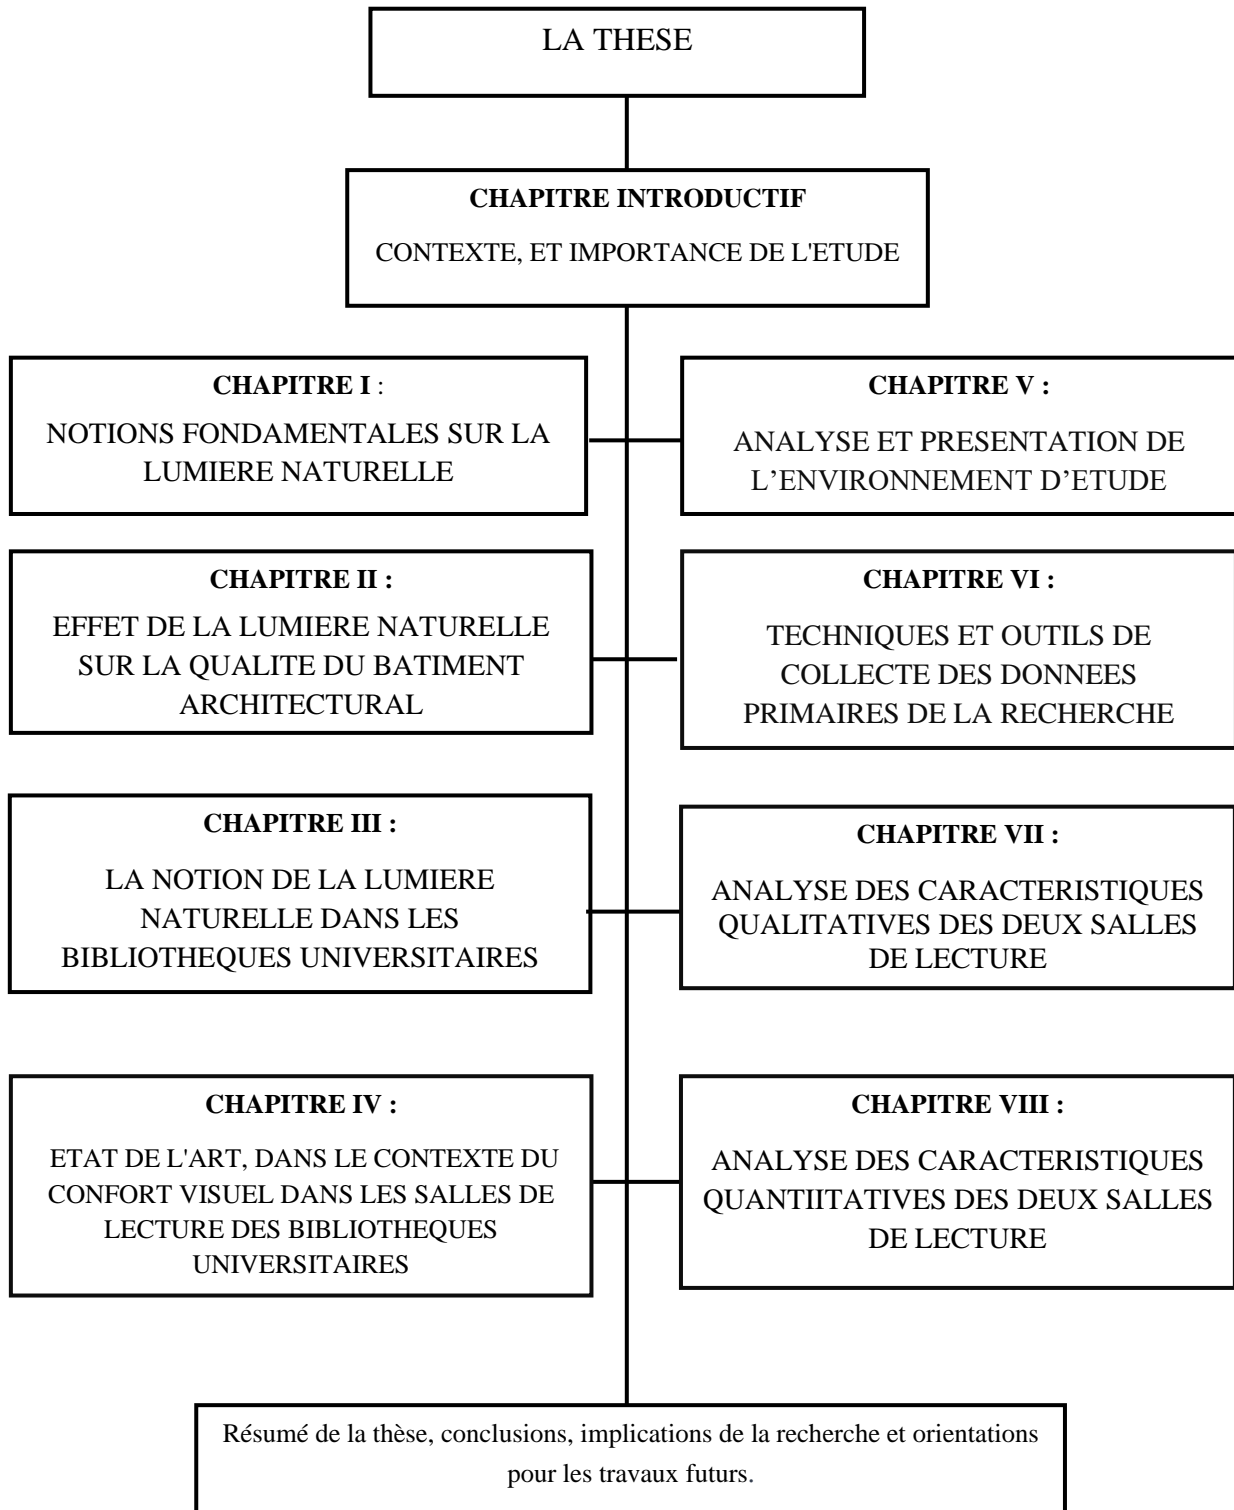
LA THESE

CHAPITRE INTRODUCTIF

CONTEXTE, ET IMPORTANCE DE L'ETUDE

CHAPITRE I :

NOTIONS FONDAMENTALES SUR LA LUMIERE NATURELLE

CHAPITRE V :

ANALYSE ET PRESENTATION DE L'ENVIRONNEMENT D'ETUDE

CHAPITRE II :

EFFET DE LA LUMIERE NATURELLE SUR LA QUALITE DU BATIMENT ARCHITECTURAL

CHAPITRE VI :

TECHNIQUES ET OUTILS DE COLLECTE DES DONNEES PRIMAIRES DE LA RECHERCHE

CHAPITRE III :

LA NOTION DE LA LUMIERE NATURELLE DANS LES BIBLIOTHEQUES UNIVERSITAIRES

CHAPITRE VII :

ANALYSE DES CARACTERISTIQUES QUALITATIVES DES DEUX SALLES DE LECTURE

CHAPITRE IV :

ETAT DE L'ART, DANS LE CONTEXTE DU CONFORT VISUEL DANS LES SALLES DE LECTURE DES BIBLIOTHEQUES UNIVERSITAIRES

CHAPITRE VIII :

ANALYSE DES CARACTERISTIQUES QUANTIITATIVES DES DEUX SALLES DE LECTURE

Résumé de la thèse, conclusions, implications de la recherche et orientations pour les travaux futurs.